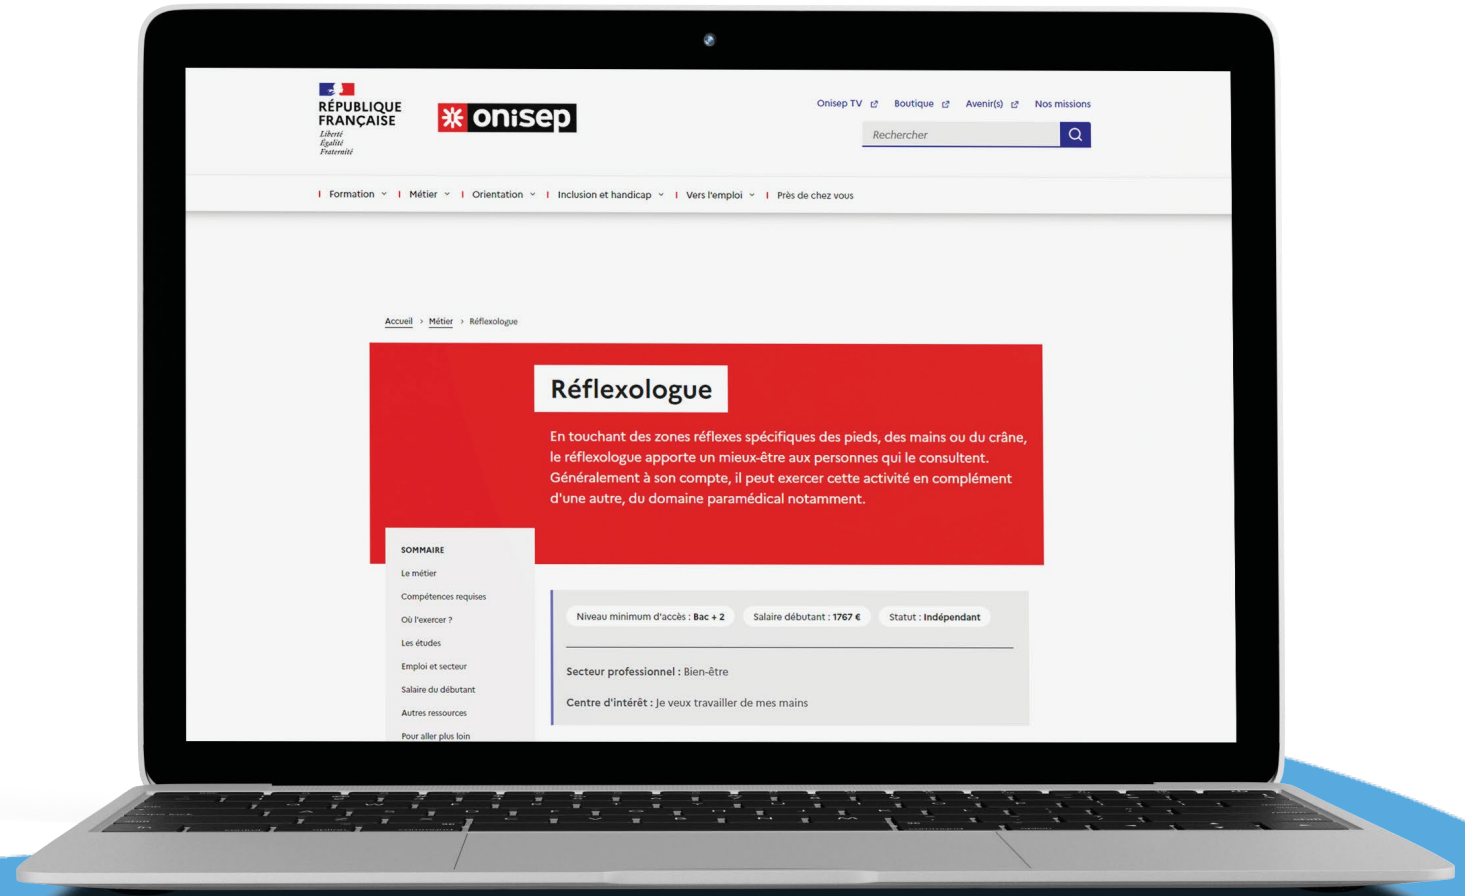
RÉPUBLIQUE FRANÇAISE
Liberté
Égalité
Fraternité

onisep

Onisep TV Boutique Avenir(s) Nos missions

Rechercher

Formation Métier Orientation Inclusion et handicap Vers l'emploi Près de chez vous

Accueil › Métier › Réflexologue

Réflexologue

En touchant des zones réflexes spécifiques des pieds, des mains ou du crâne, le réflexologue apporte un mieux-être aux personnes qui le consultent. Généralement à son compte, il peut exercer cette activité en complément d'une autre, du domaine paramédical notamment.

SOMMAIRE
Le métier
Compétences requises
Où l'exercer ?
Les études
Emploi et secteur
Salaire du débutant
Autres ressources
Pour aller plus loin

Niveau minimum d'accès : Bac + 2
Salaire débutant : 1767 €
Statut : Indépendant

Secteur professionnel : Bien-être

Centre d'intérêt : Je veux travailler de mes mains